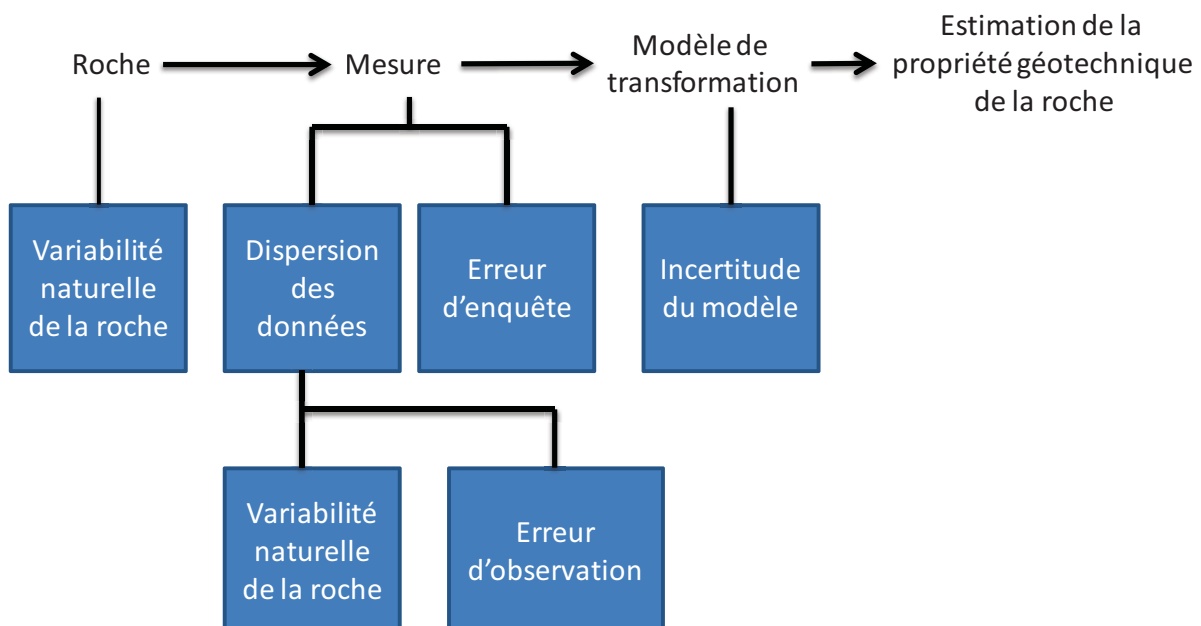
Roche

Mesure

Modèle de transformation

Estimation de la propriété géotechnique de la roche

Variabilité naturelle de la roche

Dispersion des données

Erreur d'enquête

Incertitude du modèle

Variabilité naturelle de la roche

Erreur d'observation